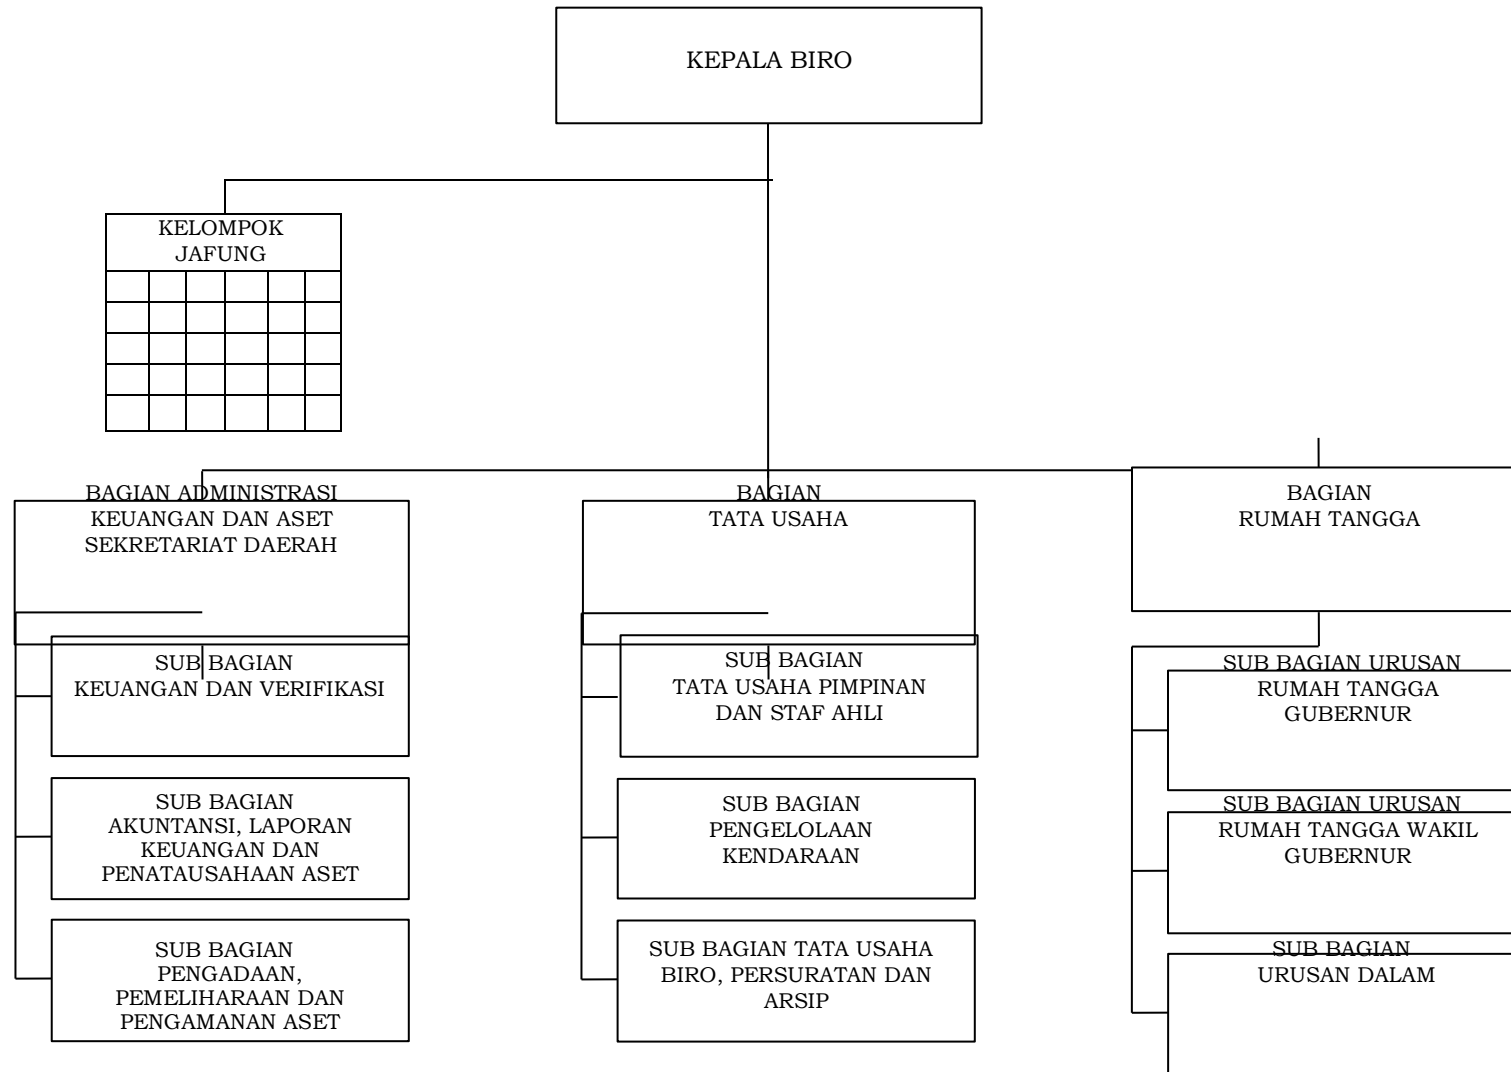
KEPALA BIRO

KELOMPOK JAFUNG

BAGIAN ADMINISTRASI KEUANGAN DAN ASET SEKRETARIAT DAERAH

BAGIAN TATA USAHA

BAGIAN RUMAH TANGGA

SUB BAGIAN KEUANGAN DAN VERIFIKASI

SUB BAGIAN AKUNTANSI, LAPORAN KEUANGAN DAN PENATAUSAHAAN ASET

SUB BAGIAN PENGADAAN, PEMELIHARAAN DAN PENGAMANAN ASET

SUB BAGIAN TATA USAHA PIMPINAN DAN STAF AHLI

SUB BAGIAN PENGELOLAAN KENDARAAN

SUB BAGIAN TATA USAHA BIRO, PERSURATAN DAN ARSIP

SUB BAGIAN URUSAN RUMAH TANGGA GUBERNUR

SUB BAGIAN URUSAN RUMAH TANGGA WAKIL GUBERNUR

SUB BAGIAN URUSAN DALAM